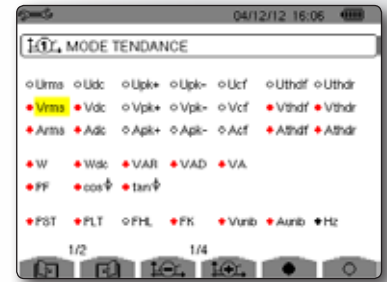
04/12/12 16:06

MODE TENDANCE

○Urms ○Udc ○Upk+ ○Upk- ○Ucf ○Uthdf ○Uthdr
●Vrms ●Vdc ○Vpk+ ○Vpk- ○Vcf ●Vthdf ●Vthdr
●Arms ●Adc ○Apk+ ○Apk- ○Acf ●Athdf ●Athdr

●W ●Wdc ●VAR ●VAD ●VA
●PF ●cos Φ ●tan Φ

●PST ●PLT ○FHL ●FK ●Vunb ●Aunb ●Hz

1/2 1/4